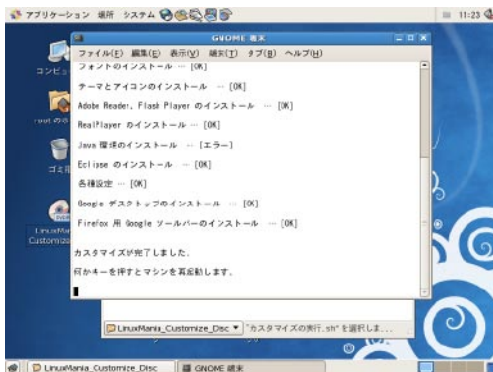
アプリケーション 場所 システム

11:23

GNOME 端末

ファイル(F) 編集(E) 表示(V) 端末(T) タブ(B) ヘルプ(H)

フォントのインストール … [OK]

テーマとアイコンのインストール … [OK]

Adobe Reader, Flash Player のインストール … [OK]

RealPlayer のインストール … [OK]

Java 環境のインストール … [エラー]

Eclipse のインストール … [OK]

各種設定 … [OK]

Google デスクトップのインストール … [OK]

Firefox 用 Google ツールバーのインストール … [OK]

カスタマイズが完了しました.

何かキーを押すとマシンを再起動します.

コンピュ

root の

ゴミ箱

LinuxMa Customize

LinuxMania_Customize_Disc "カスタマイズの実行.sh" を選択しま...

LinuxMania_Customize_Disc

GNOME 端末